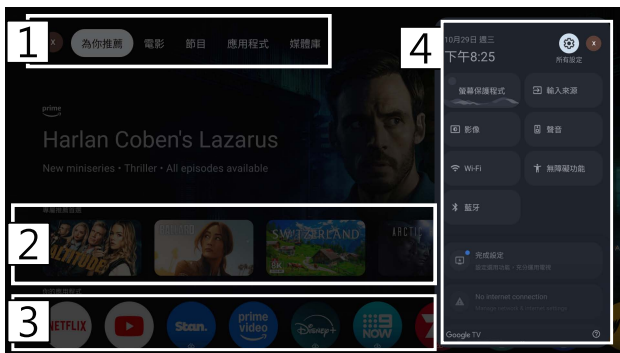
1
x 為你推薦 電影 節目 應用程式 媒體庫

prime
Harlan Coben's Lazarus
New miniseries • Thriller • All episodes available

2
SWITZERLAND
ARCTIC

3
NETFLIX
Stan.
prime video
Disney+
9 NOW

4
10月29日 週三
下午8:25
所有設定
螢幕保護程式
輸入來源
影像
聲音
Wi-Fi
無障礙功能
藍牙
完成設定
No internet connection
Google TV